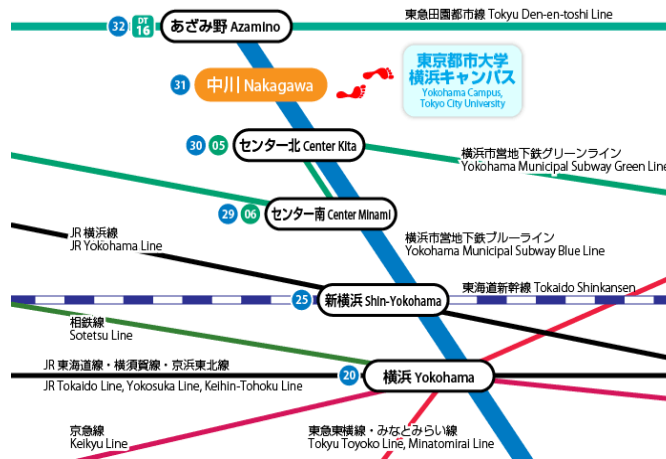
32 DT 16 あざみ野 Azamino
東急田園都市線 Tokyu Den-en-toshi Line
31 中川 Nakagawa
東京都市大学 横浜キャンパス
Yokohama Campus, Tokyo City University
30 05 センター北 Center Kita
横浜市営地下鉄グリーンライン
Yokohama Municipal Subway Green Line
29 06 センター南 Center Minami
JR 横浜線
JR Yokohama Line
横浜市営地下鉄ブルーライン
Yokohama Municipal Subway Blue Line
25 新横浜 Shin-Yokohama
東海道新幹線 Tokaido Shinkansen
相鉄線
Sotetsu Line
JR 東海道線・横須賀線・京浜東北線
JR Tokaido Line, Yokosuka Line, Keihin-Tohoku Line
20 横浜 Yokohama
京急線
Keikyu Line
東急東横線・みなとみらい線
Tokyu Toyoko Line, Minatomirai Line